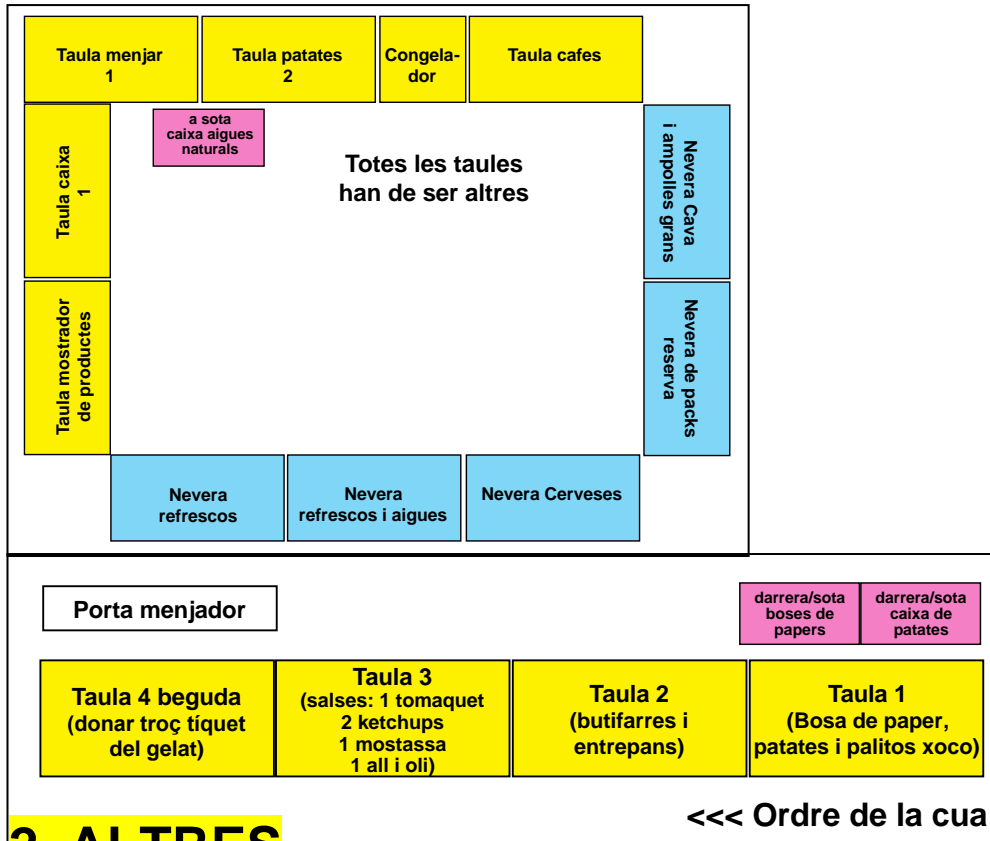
Taula menjar 1

Taula patates 2

Congelador

Taula cafes

a sota caixa aigues naturals

Totes les taules han de ser altres

Taula caixa 1

Nevera Cava i ampolles grans

Taula mostrador de productes

Nevera de packs reserva

Nevera refrescos

Nevera refrescos i aigues

Nevera Cerveses

Porta menjador

darrera/sota boses de papers

darrera/sota caixa de patates

Taula 4 beguda (donar troç tíquet del gelat)

Taula 3 (salses: 1 tomaquet 2 ketchups 1 mostassa 1 all i oli)

Taula 2 (butifarres i entrepans)

Taula 1 (Bosa de paper, patates i palitos xoco)

<<< Ordre de la cua

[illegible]